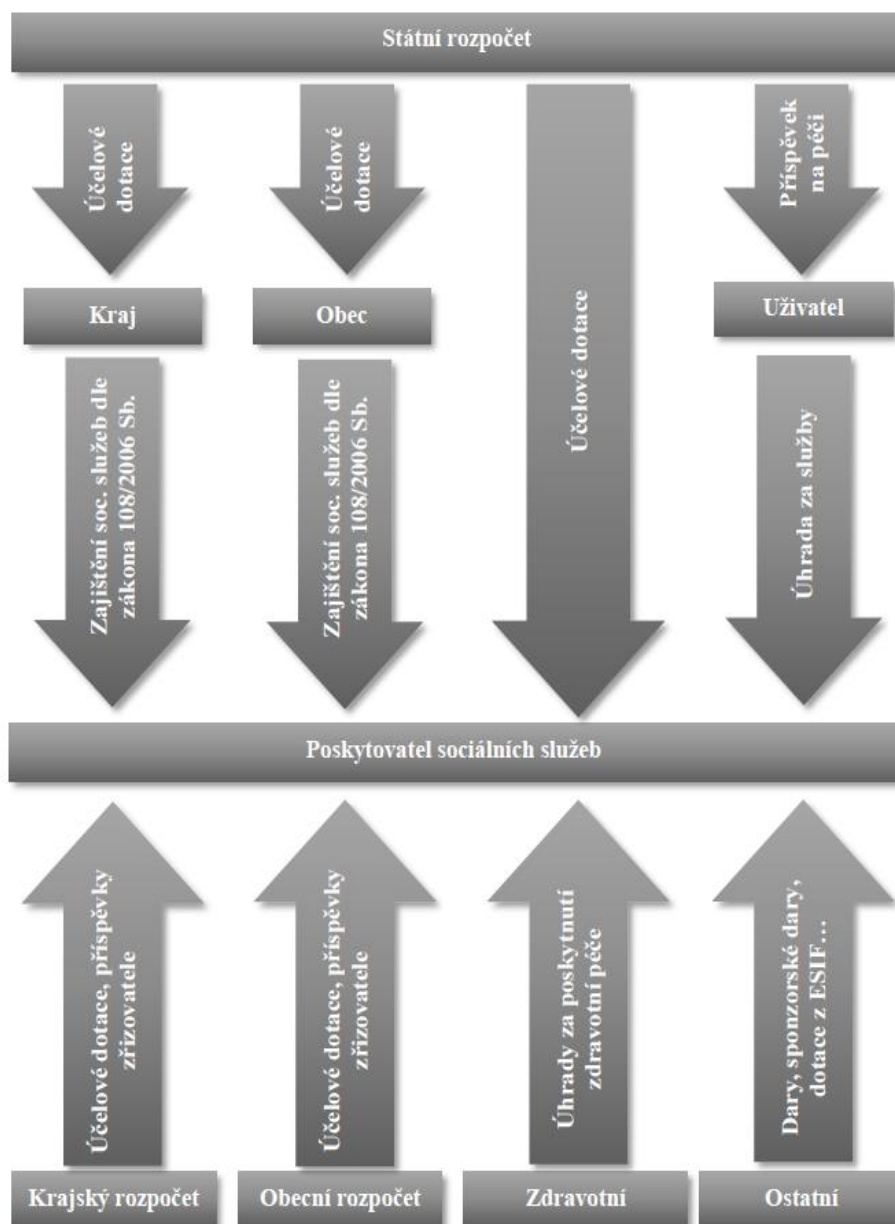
Státní rozpočet

Účelové dotace

Účelové dotace

Účelové dotace

Příspěvek na péči

Kraj

Obec

Uživatel

Zajištění soc. služeb dle zákona 108/2006 Sb.

Zajištění soc. služeb dle zákona 108/2006 Sb.

Úhrada za služby

Poskytovatel sociálních služeb

Účelové dotace, příspěvky zřizovatele

Účelové dotace, příspěvky zřizovatele

Úhrady za poskytnutí zdravotní péče

Dary, sponzorské dary, dotace z ESIF…

Krajský rozpočet

Obecní rozpočet

Zdravotní

Ostatní